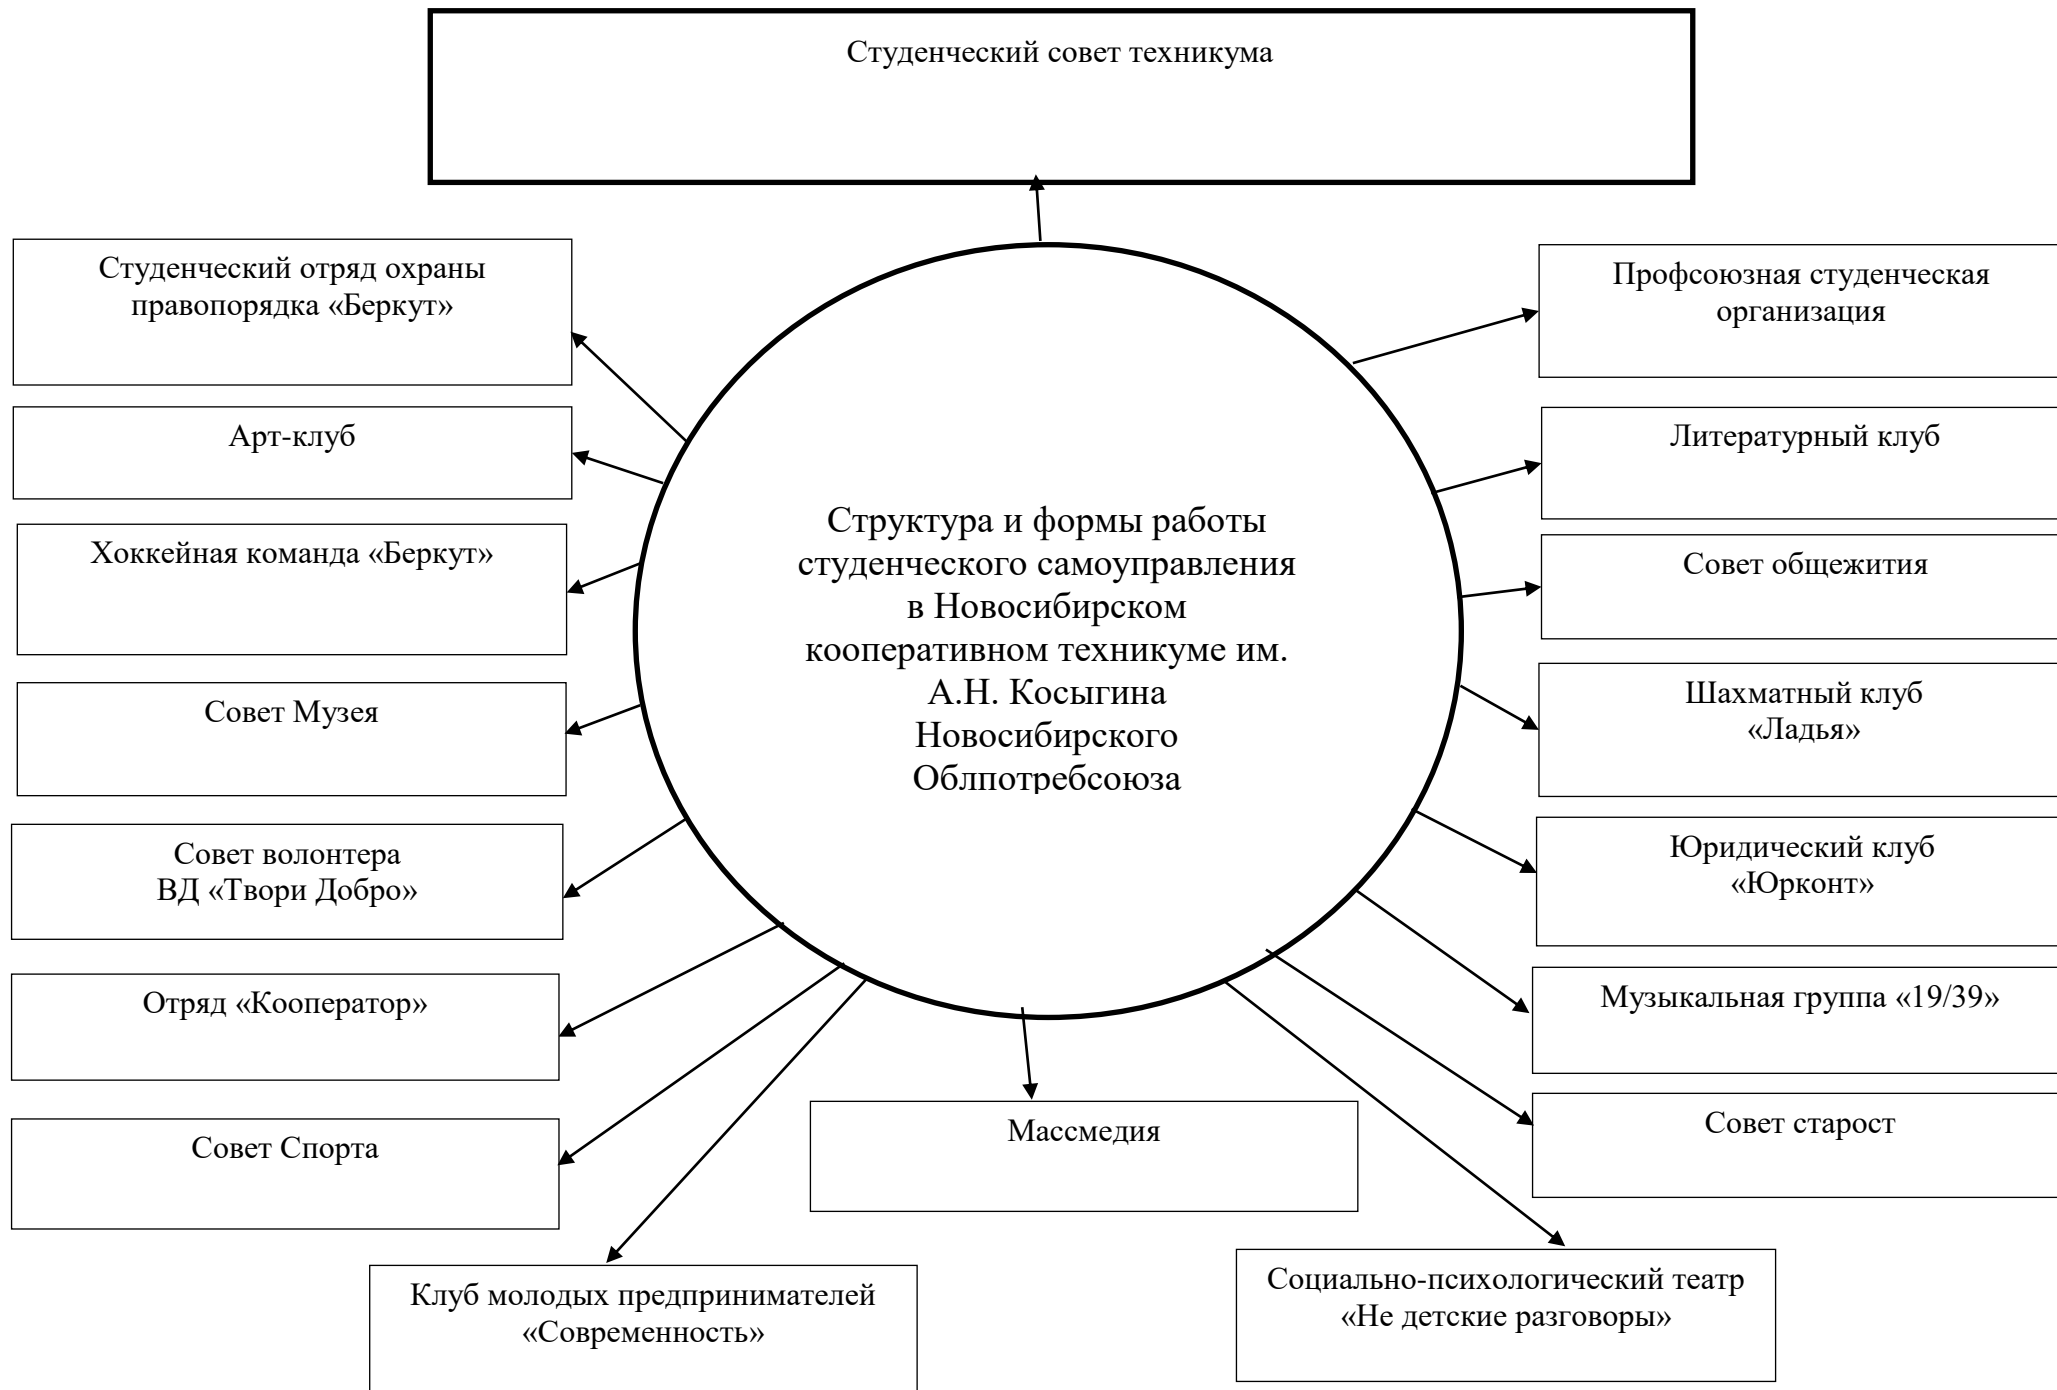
Студенческий совет техникума

Студенческий отряд охраны правопорядка «Беркут»

Арт-клуб

Хоккейная команда «Беркут»

Совет Музея

Совет волонтера ВД «Твори Добро»

Отряд «Кооператор»

Совет Спорта

Структура и формы работы студенческого самоуправления в Новосибирском кооперативном техникуме им. А.Н. Косыгина Новосибирского Облпотребсоюза

Профсоюзная студенческая организация

Литературный клуб

Совет общежития

Шахматный клуб «Ладья»

Юридический клуб «Юрконт»

Музыкальная группа «19/39»

Совет старост

Массмедия

Клуб молодых предпринимателей «Современность»

Социально-психологический театр «Не детские разговоры»